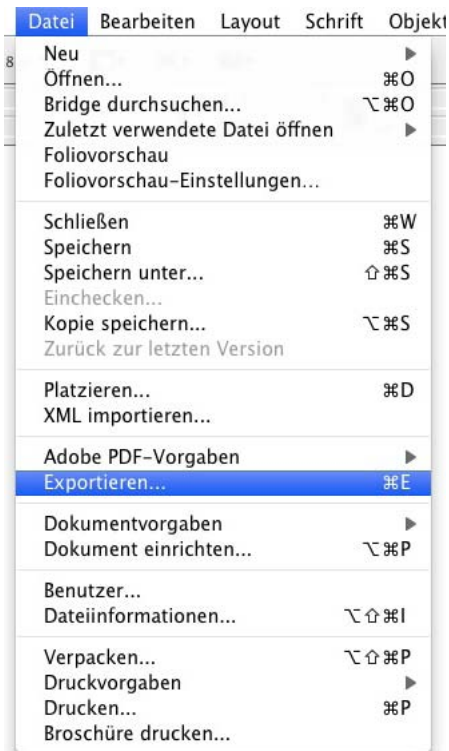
Datei Bearbeiten Layout Schrift Objekt

Neu ▶
Öffnen... ⌘O
Bridge durchsuchen... ⌥⌘O
Zuletzt verwendete Datei öffnen ▶
Foliovorschau
Foliovorschau-Einstellungen...

Schließen ⌘W
Speichern ⌘S
Speichern unter... ⇧⌘S
Einchecken...
Kopie speichern... ⌥⌘S
Zurück zur letzten Version

Platzieren... ⌘D
XML importieren...

Adobe PDF-Vorgaben ▶
Exportieren... ⌘E

Dokumentvorgaben ▶
Dokument einrichten... ⌥⌘P

Benutzer...
Dateiinformationen... ⌥⇧⌘I

Verpacken... ⌥⇧⌘P
Druckvorgaben ▶
Drucken... ⌘P
Broschüre drucken...